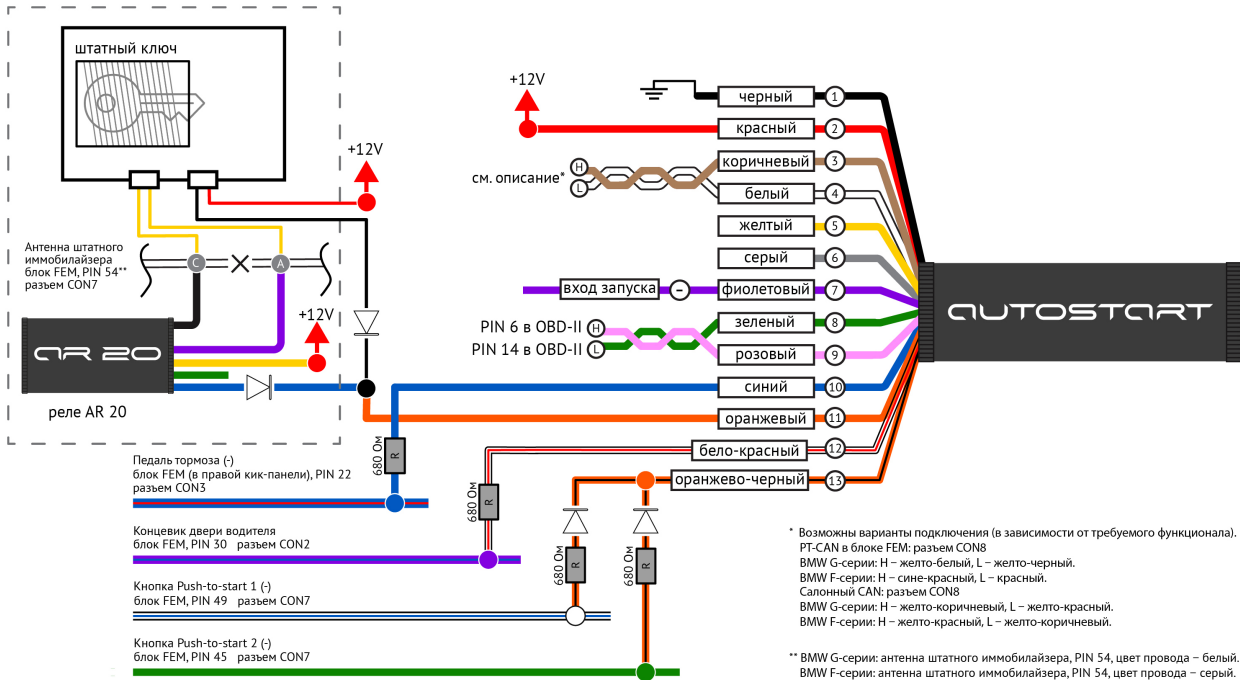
штатный ключ

+12V

Антенна штатного иммобилайзера блок FEM, PIN 54** разъем CON7

C A

AR 20

+12V

реле AR 20

+12V

черный 1
красный 2
см. описание* H L
коричневый 3
белый 4
желтый 5
серый 6
вход запуска – фиолетовый 7
PIN 6 в OBD-II H
PIN 14 в OBD-II L
зеленый 8
розовый 9
синий 10
оранжевый 11
бело-красный 12
оранжево-черный 13

AUTOSTART

680 Ом R
680 Ом R
680 Ом R
680 Ом R

Педаль тормоза (-) блок FEM (в правой кик-панели), PIN 22 разъем CON3

Концевик двери водителя блок FEM, PIN 30 разъем CON2

Кнопка Push-to-start 1 (-) блок FEM, PIN 49 разъем CON7

Кнопка Push-to-start 2 (-) блок FEM, PIN 45 разъем CON7

* Возможны варианты подключения (в зависимости от требуемого функционала).
PT-CAN в блоке FEM: разъем CON8
BMW G-серии: H – желто-белый, L – желто-черный.
BMW F-серии: H – сине-красный, L – красный.
Салонный CAN: разъем CON8
BMW G-серии: H – желто-коричневый, L – желто-красный.
BMW F-серии: H – желто-красный, L – желто-коричневый.

** BMW G-серии: антенна штатного иммобилайзера, PIN 54, цвет провода – белый.
BMW F-серии: антенна штатного иммобилайзера, PIN 54, цвет провода – серый.